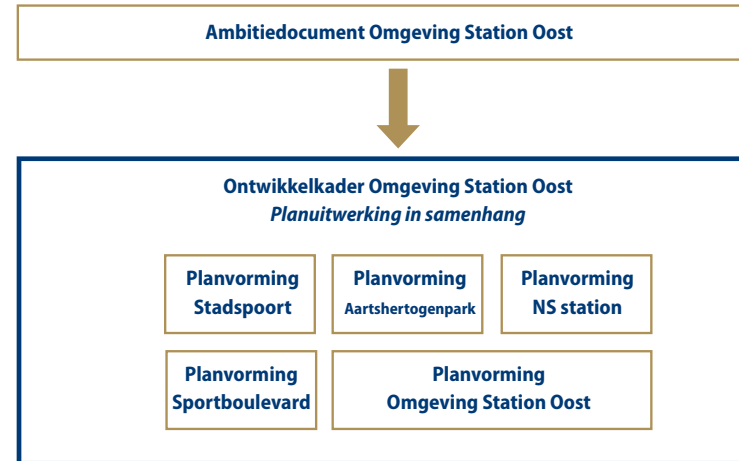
Ambitiedocument Omgeving Station Oost

Ontwikkelkader Omgeving Station Oost
*Planuitwerking in samenhang*

Planvorming Stadspoort

Planvorming Aartshertogenpark

Planvorming NS station

Planvorming Sportboulevard

Planvorming Omgeving Station Oost